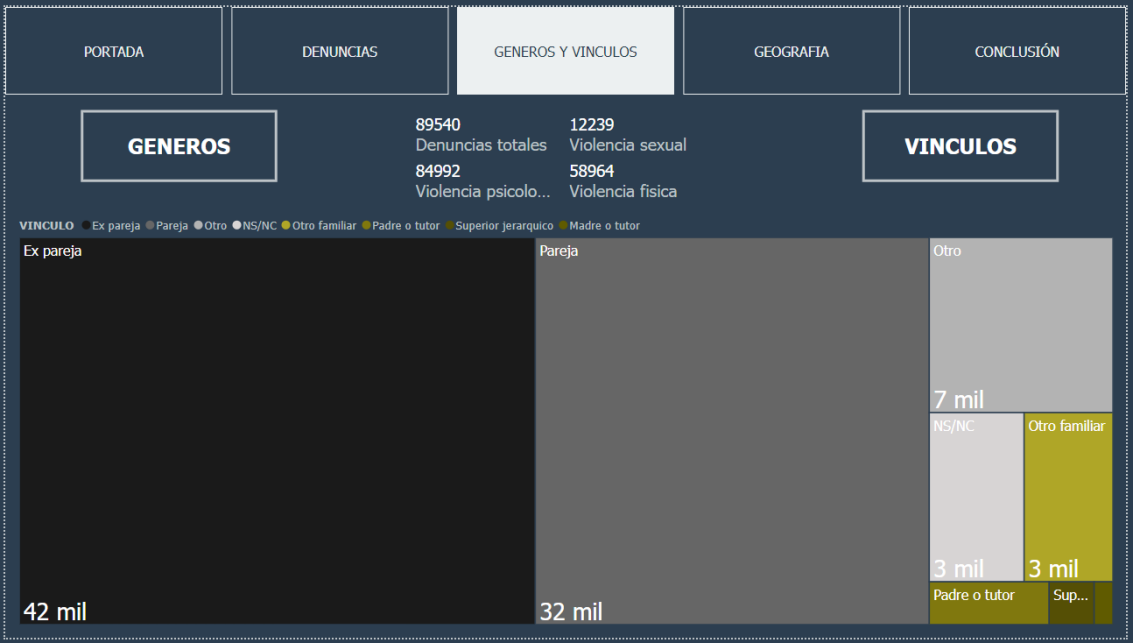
PORTADA
DENUNCIAS
GENEROS Y VINCULOS
GEOGRAFIA
CONCLUSIÓN

GENEROS

89540
Denuncias totales
12239
Violencia sexual
84992
Violencia psicolo...
58964
Violencia fisica

VINCULOS

VINCULO ● Ex pareja ● Pareja ● Otro ● NS/NC ● Otro familiar ● Padre o tutor ● Superior jerarquico ● Madre o tutor

Ex pareja
42 mil
Pareja
32 mil
Otro
7 mil
NS/NC
3 mil
Otro familiar
3 mil
Padre o tutor
Sup...